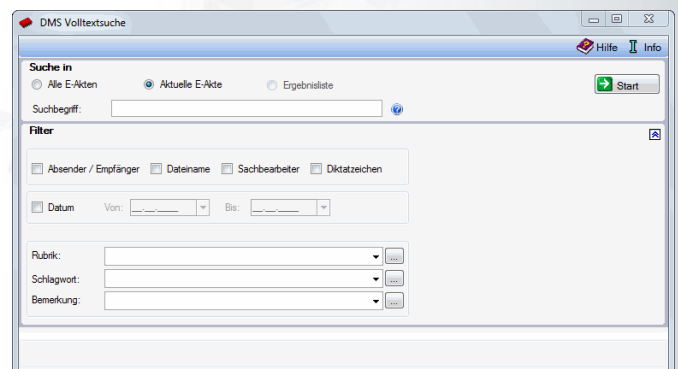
DMS Volltextsuche

Hilfe Info

Suche in

Alle E-Akten

Aktuelle E-Akte

Ergebnisliste

Start

Suchbegriff:

Filter

Absender / Empfänger

Dateiname

Sachbearbeiter

Diktatzeichen

Datum

Von: __.__.____

Bis: __.__.____

Rubrik:

Schlagwort:

Bemerkung:

...

...

...